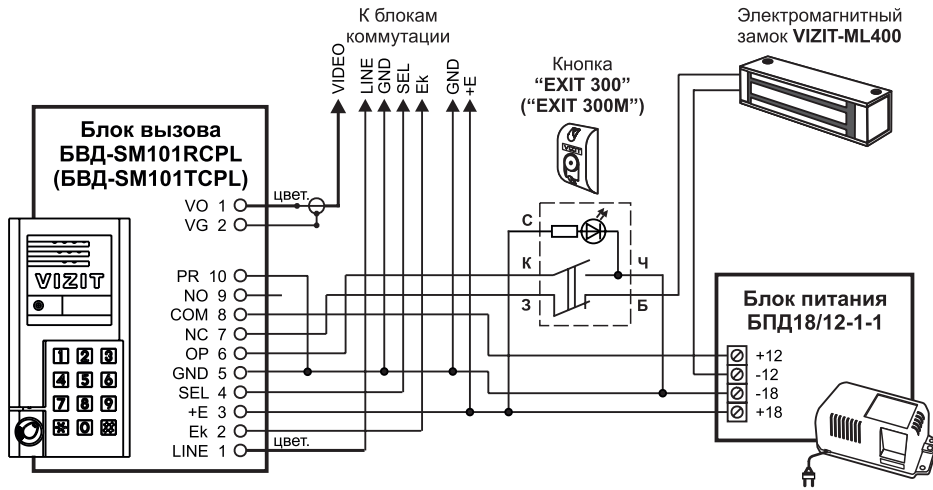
К блокам коммутации

VIDEO
LINE
GND
SEL
Ek
GND
+E

Кнопка
"EXIT 300"
("EXIT 300M")

Электромагнитный замок VIZIT-ML400

Блок вызова
БВД-SM101RCPL
(БВД-SM101TCPL)

VIZIT

VO 1
VG 2
цвет.
PR 10
NO 9
COM 8
NC 7
OP 6
GND 5
SEL 4
+E 3
Ek 2
LINE 1
цвет.

1 2 3
4 5 6
7 8 9
0

С
К
З
Ч
Б

Блок питания
БПД18/12-1-1

+12
-12
-18
+18